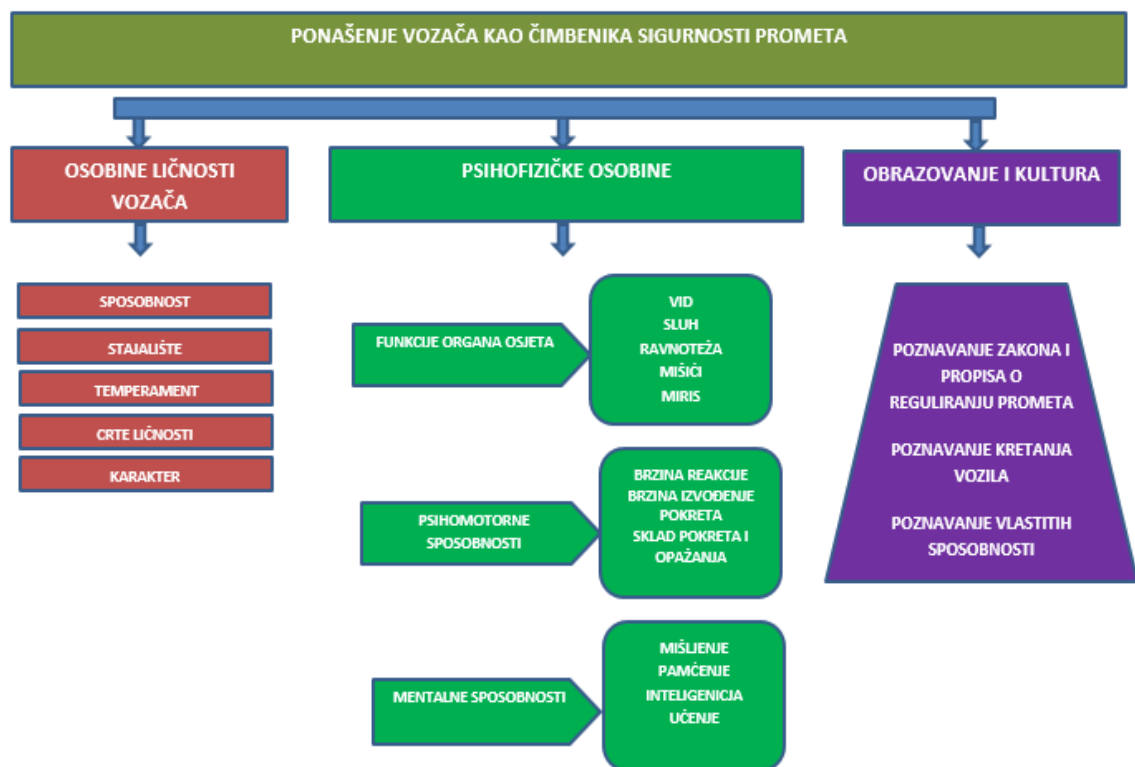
PONAŠENJE VOZAČA KAO ČIMBENIKA SIGURNOSTI PROMETA

OSOBINE LIČNOSTI VOZAČA

SPOSOBNOST
STAJALIŠTE
TEMPERAMENT
CRTE LIČNOSTI
KARAKTER

PSIHOFIZIČKE OSOBINE

FUNKCIJE ORGANA OSJETA

VID
SLUH
RAVNOTEŽA
MIŠIĆI
MIRIS

PSIHOMOTORNE SPOSOBNOSTI

BRZINA REAKCIJE
BRZINA IZVOĐENJE POKRETA
SKLAD POKRETA I OPAŽANJA

MENTALNE SPOSOBNOSTI

MIŠLJENJE
PAMĆENJE
INTELIGENCIJA
UČENJE

OBRAZOVANJE I KULTURA

POZNAVANJE ZAKONA I PROPISA O REGULIRANJU PROMETA

POZNAVANJE KRETANJA VOZILA

POZNAVANJE VLASTITIH SPOSOBNOSTI